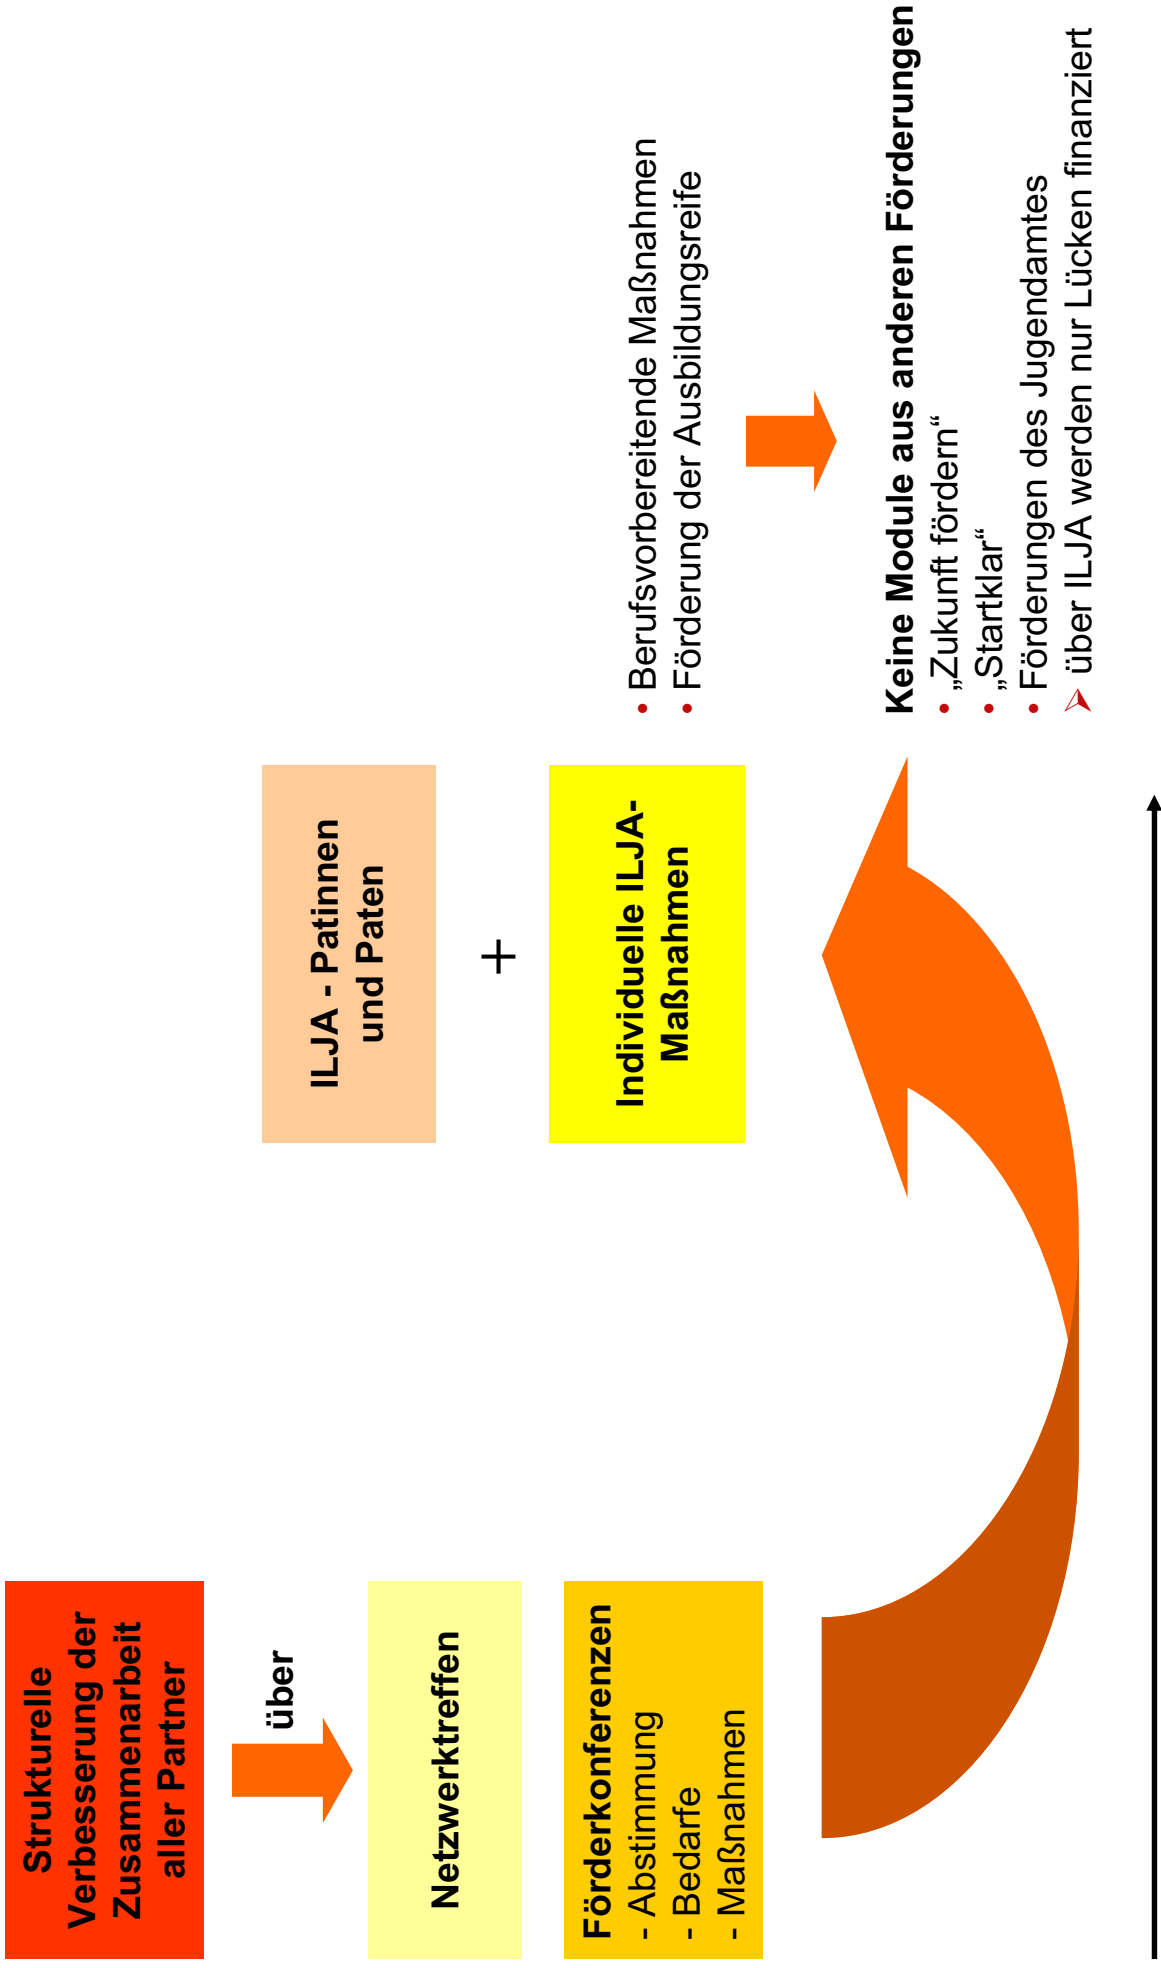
Strukturelle Verbesserung der Zusammenarbeit aller Partner

über

Netzwerktreffen

Förderkonferenzen
- Abstimmung
- Bedarfe
- Maßnahmen

ILJA - Patinnen und Paten

+

Individuelle ILJA-Maßnahmen

• Berufsvorbereitende Maßnahmen
• Förderung der Ausbildungsreife

Keine Module aus anderen Förderungen
• „Zukunft fördern“
• „Startklar“
• Förderungen des Jugendamtes
➢ über ILJA werden nur Lücken finanziert